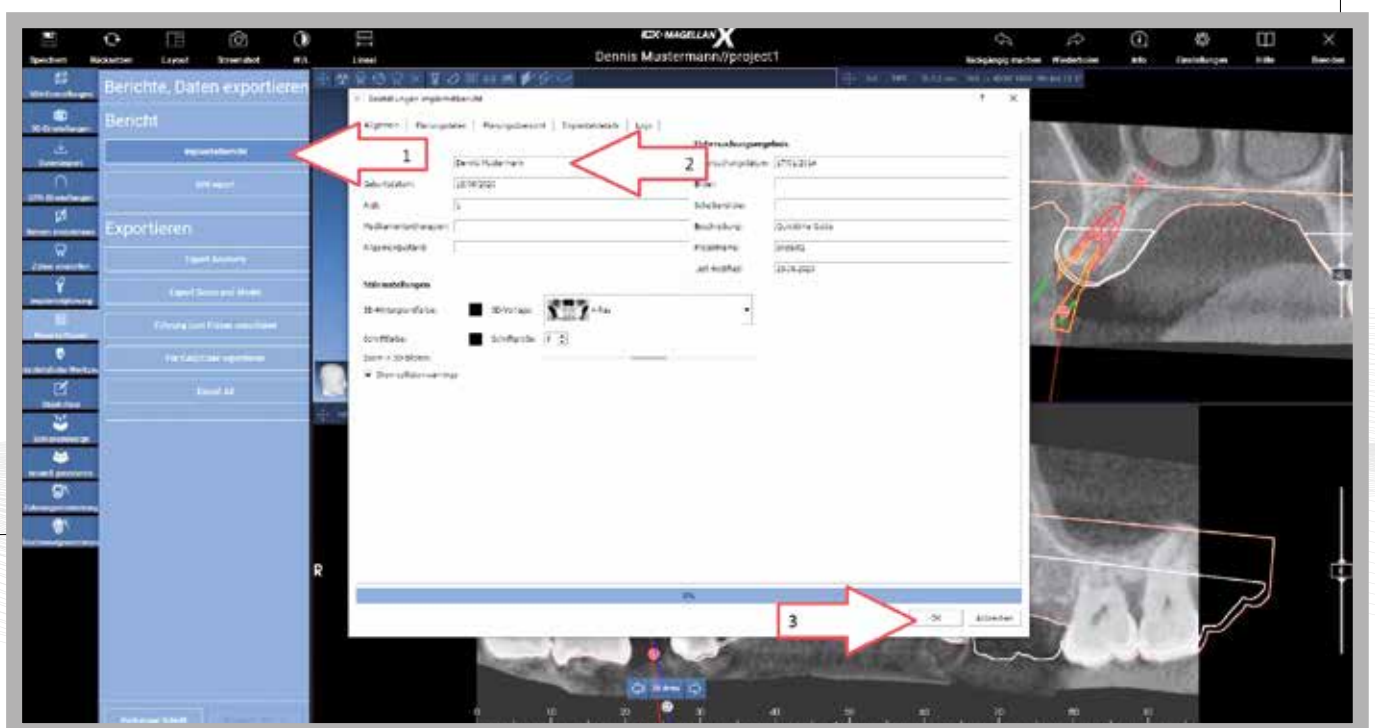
Speichern Rücksetzen Layout Screenshot W/L Lineal

ICX-MAGELLAN X
Dennis Mustermann//project1

Rückgängig machen Wiederholen Info Einstellungen Hilfe Beenden

Berichte, Daten exportieren

Bericht

Implantatbericht

DPR report

Exportieren

Export Anatomy

Export Scans und Modell

Führung zum Fräsen exportieren

Für CAD/CAM exportieren

Export All

1

2

3

Einstellungen Implantatbericht

Allgemein | Planungsdaten | Planungsübersicht | Implantatdetails | Logo

Untersuchungsergebnis

Dennis Mustermann

Geburtsdatum 10.07.2021

Alter 1

Untersuchungsdatum 27.10.2014

Bildart

Schichtbreite

Beschreibung Quickline Guide

Projektname project1

Zuletzt modifiziert 29.06.2021

Bildeinstellungen

3D-Hintergrundfarbe

3D-Vorlage

Schriftfarbe

Schriftgröße 8

Zoom in 3D-Bildern

Alle auswählen

0%

OK

Abbrechen

R